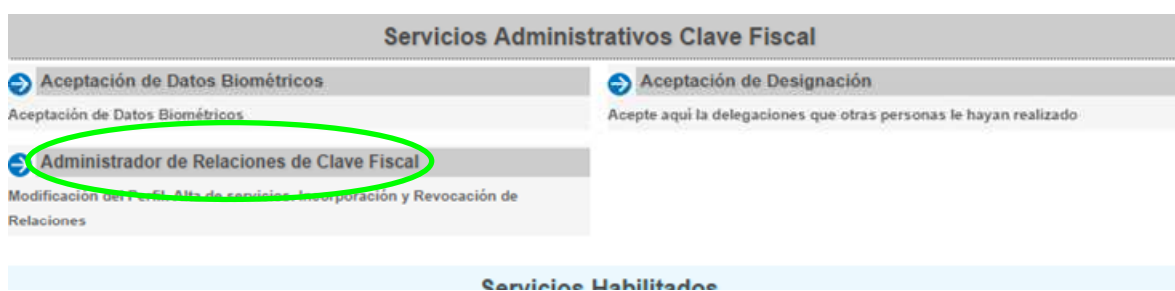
Servicios Administrativos Clave Fiscal

Aceptación de Datos Biométricos

Aceptación de Datos Biométricos

Aceptación de Designación

Acepte aquí la delegaciones que otras personas le hayan realizado

Administrador de Relaciones de Clave Fiscal

Modificación del Perfil. Alta de servicios. Incorporación y Revocación de Relaciones

Servicios Habilitados